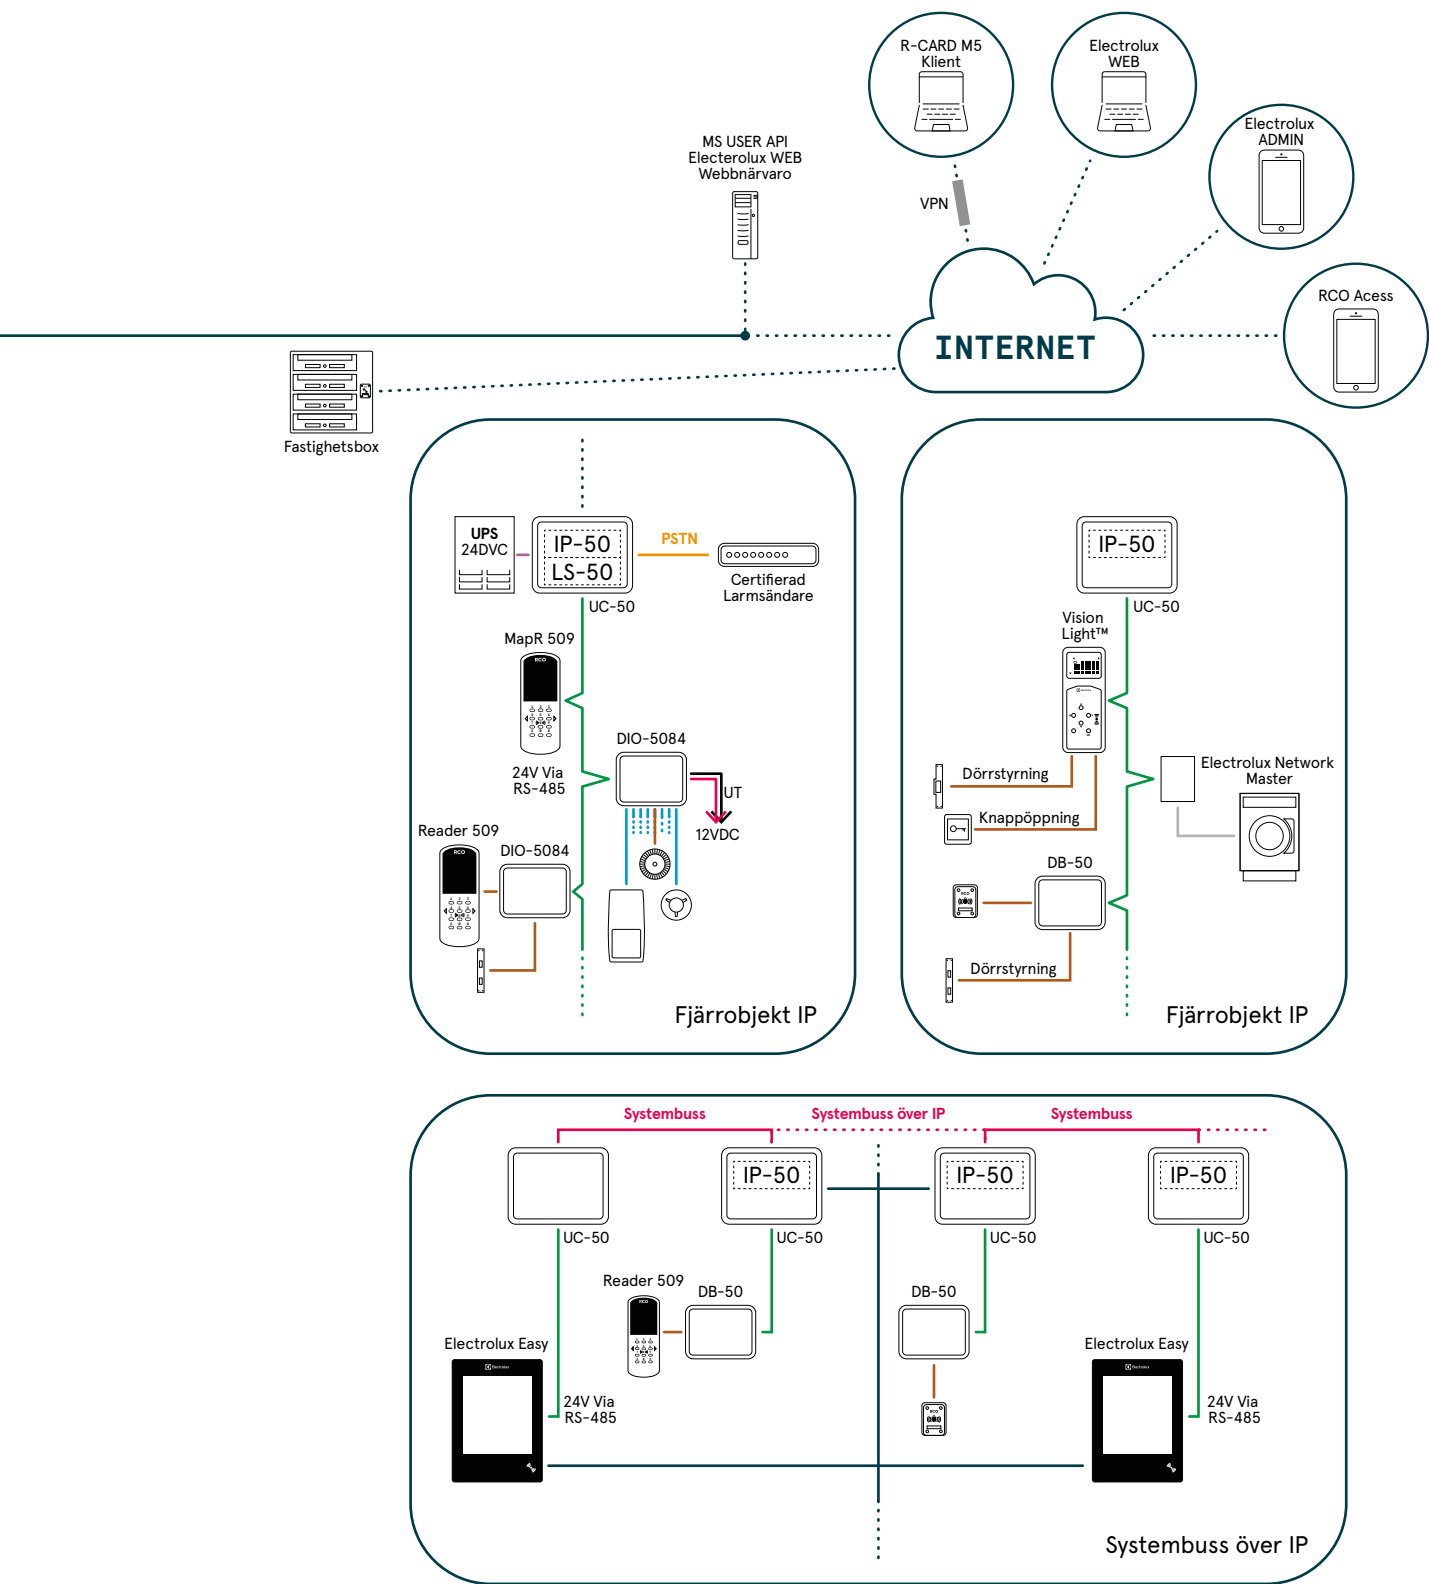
R-CARD M5 Klient

Electrolux WEB

Electrolux ADMIN

RCO Acess

MS USER API Electerolux WEB Webbnärvaro

VPN

INTERNET

Fastighetsbox

UPS 24DVC

IP-50
LS-50

PSTN

Certifierad Larmsändare

UC-50

MapR 509

24V Via RS-485

DIO-5084

UT

12VDC

Reader 509

DIO-5084

Fjärrobjekt IP

IP-50

UC-50

Vision Light™

Dörrstyrning

Knappöppning

Electrolux Network Master

DB-50

Dörrstyrning

Fjärrobjekt IP

Systembuss

Systembuss över IP

Systembuss

IP-50

IP-50

IP-50

UC-50

UC-50

UC-50

UC-50

Reader 509

DB-50

DB-50

Electrolux Easy

24V Via RS-485

Electrolux Easy

24V Via RS-485

Systembuss över IP